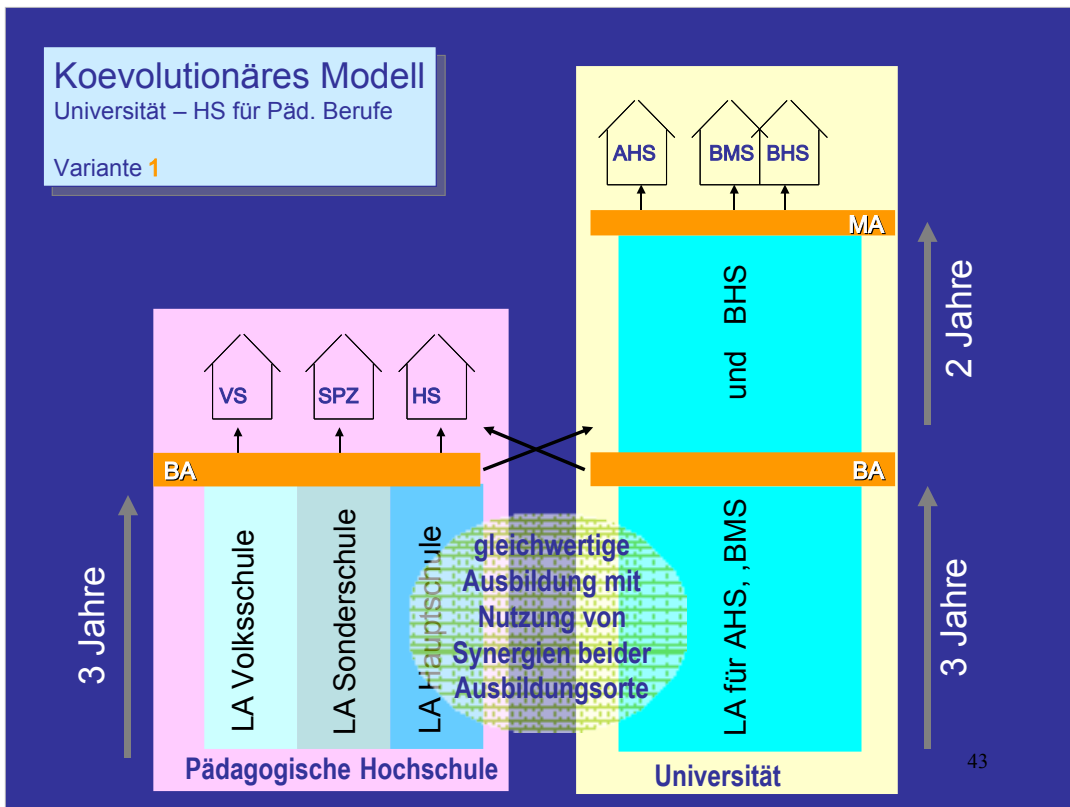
Koevolutionäres Modell
Universität – HS für Päd. Berufe

Variante 1

AHS
BMS
BHS

MA

und BHS

2 Jahre

VS
SPZ
HS

BA

BA

3 Jahre

LA Volksschule
LA Sonderschule
LA Hauptschule

gleichwertige Ausbildung mit Nutzung von Synergien beider Ausbildungsorte

LA für AHS, , BMS

3 Jahre

Pädagogische Hochschule

Universität

43